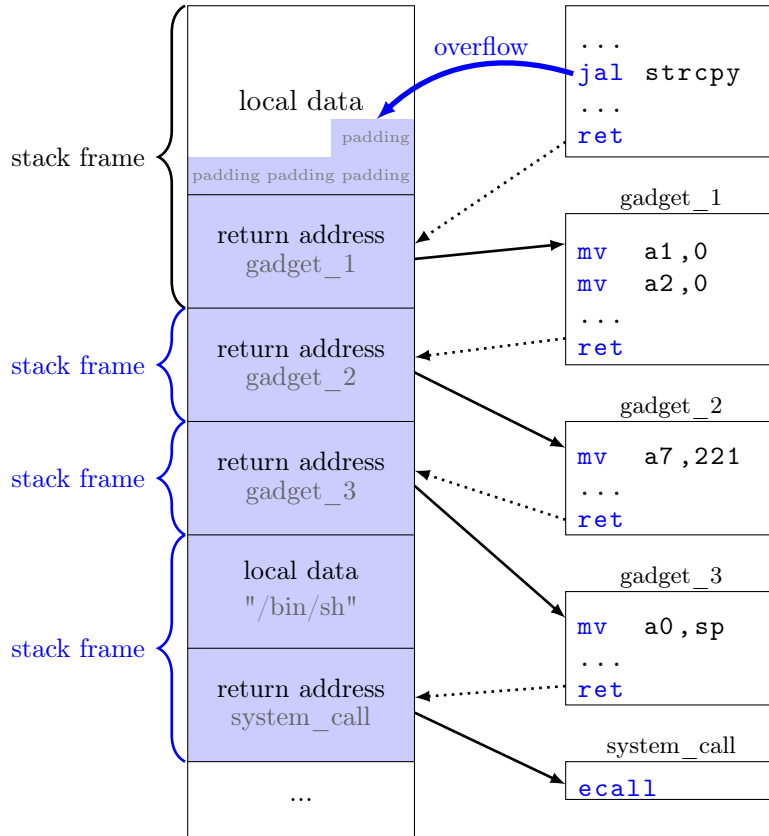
stack frame

local data

padding

padding padding padding

return address
gadget_1

stack frame

return address
gadget_2

stack frame

return address
gadget_3

stack frame

local data
"/bin/sh"

return address
system_call

...

overflow

...
jal strcpy
...
ret

gadget_1

mv a1,0
mv a2,0
...
ret

gadget_2

mv a7,221
...
ret

gadget_3

mv a0,sp
...
ret

system_call

ecall